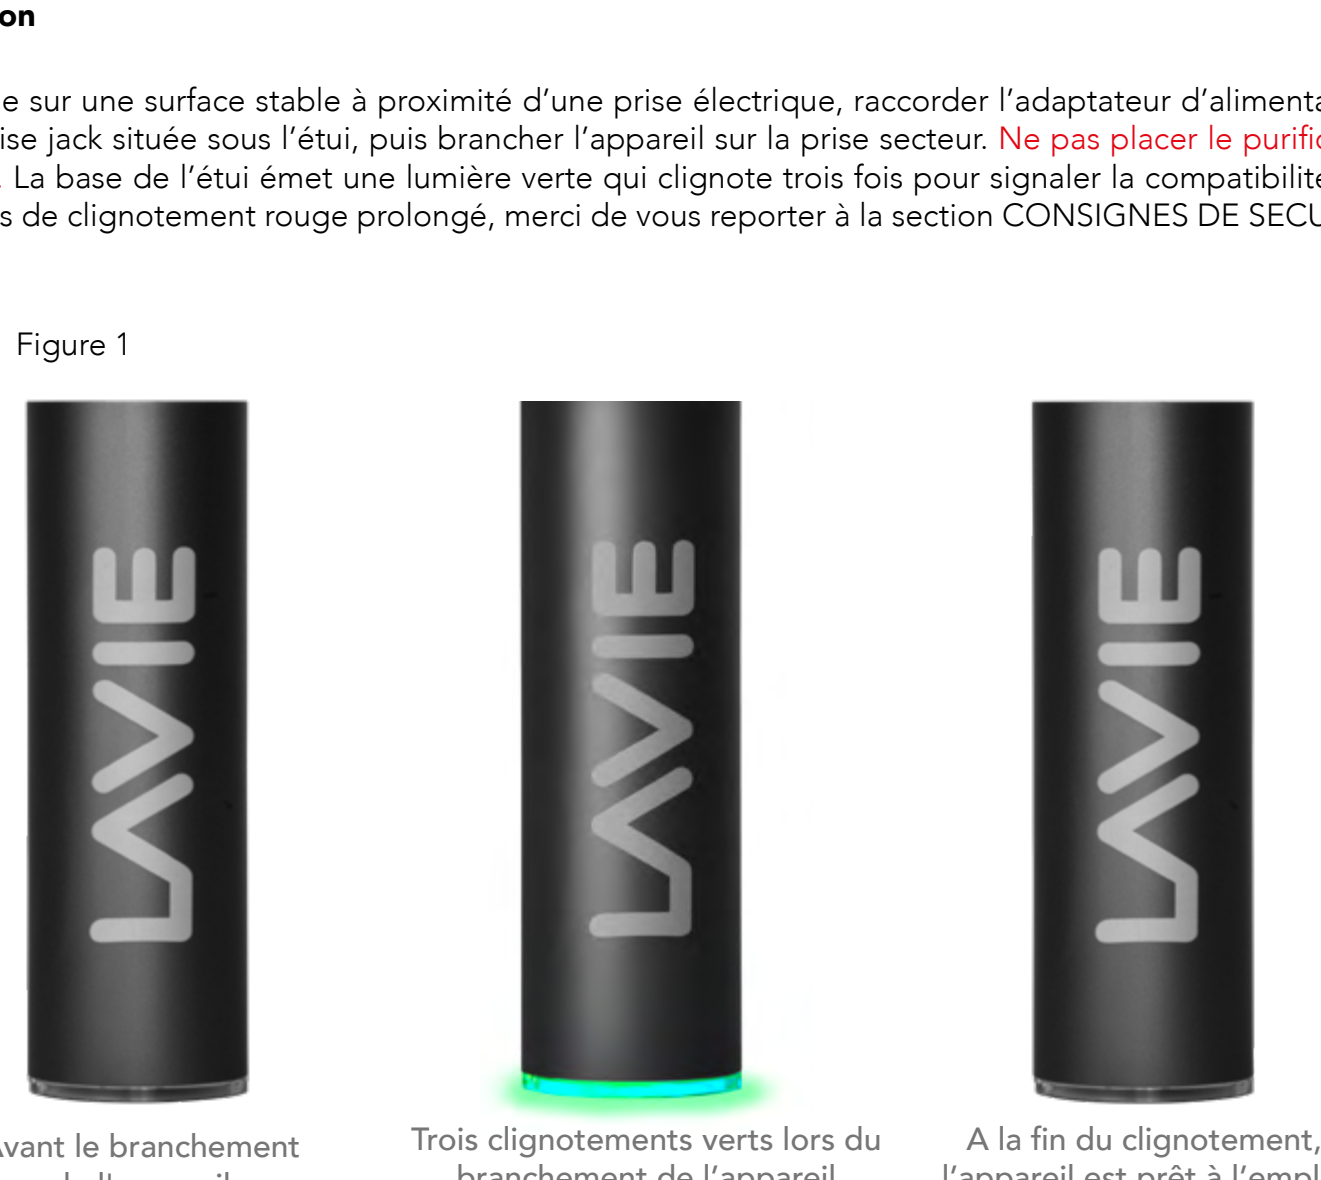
on

e sur une surface stable à proximité d'une prise électrique, raccorder l'adaptateur d'alimenta ise jack située sous l'étui, puis brancher l'appareil sur la prise secteur. Ne pas placer le purific . La base de l'étui émet une lumière verte qui clignote trois fois pour signaler la compatibilite s de clignotement rouge prolongé, merci de vous reporter à la section CONSIGNES DE SECU

Figure 1

LAVIE

LAVIE

LAVIE

Avant le branchement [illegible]

Trois clignotements verts lors du branchement de l'appareil

A la fin du clignotement, l'appareil est prêt à l'empl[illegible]